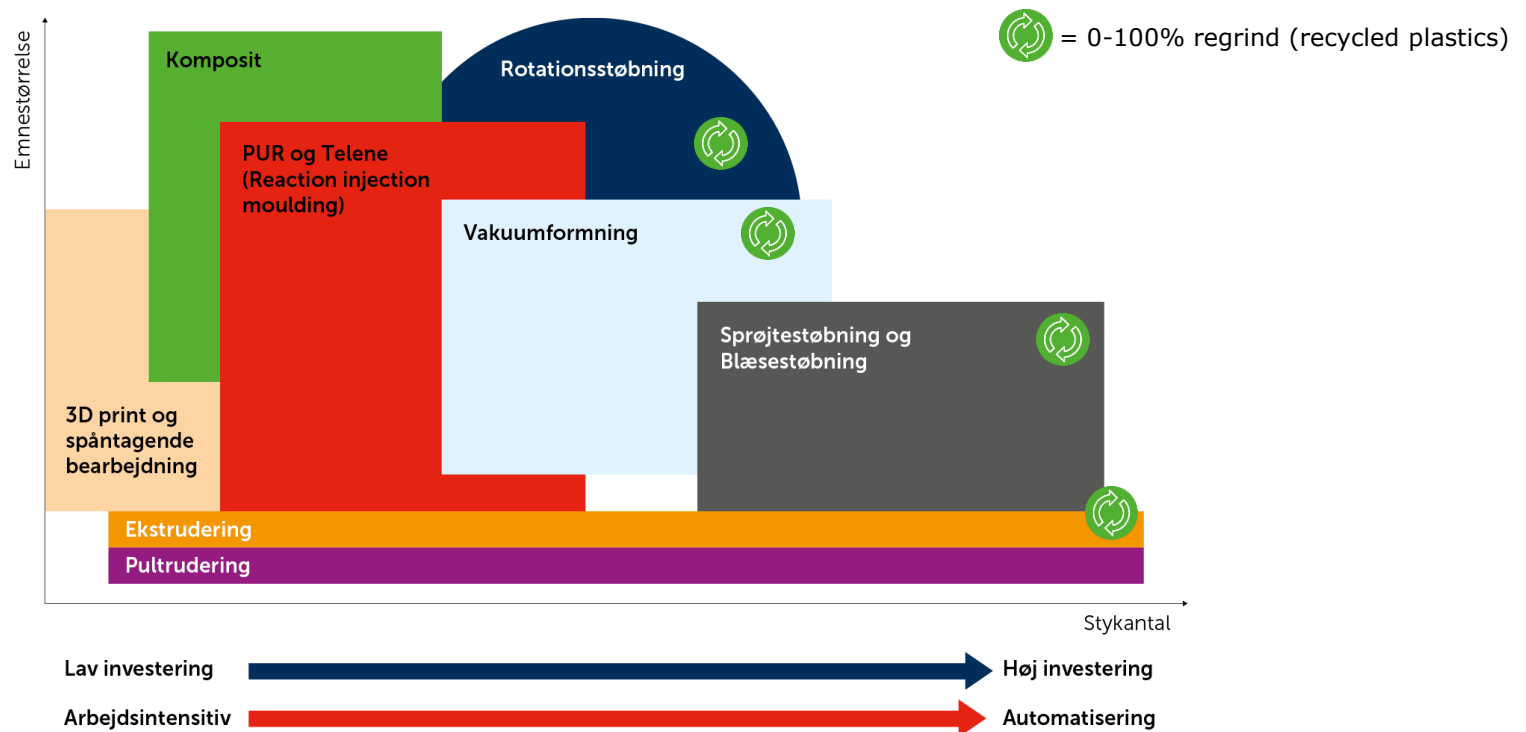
= 0-100% regrind (recycled plastics)

Emnestørrelse

Komposit

Rotationsstøbning

PUR og Telene (Reaction injection moulding)

Vakuumformning

Sprøjtestøbning og Blæsestøbning

3D print og spåntagende bearbejdning

Ekstrudering

Pultrudering

Stykantal

Lav investering

Høj investering

Arbejdsintensitiv

Automatisering